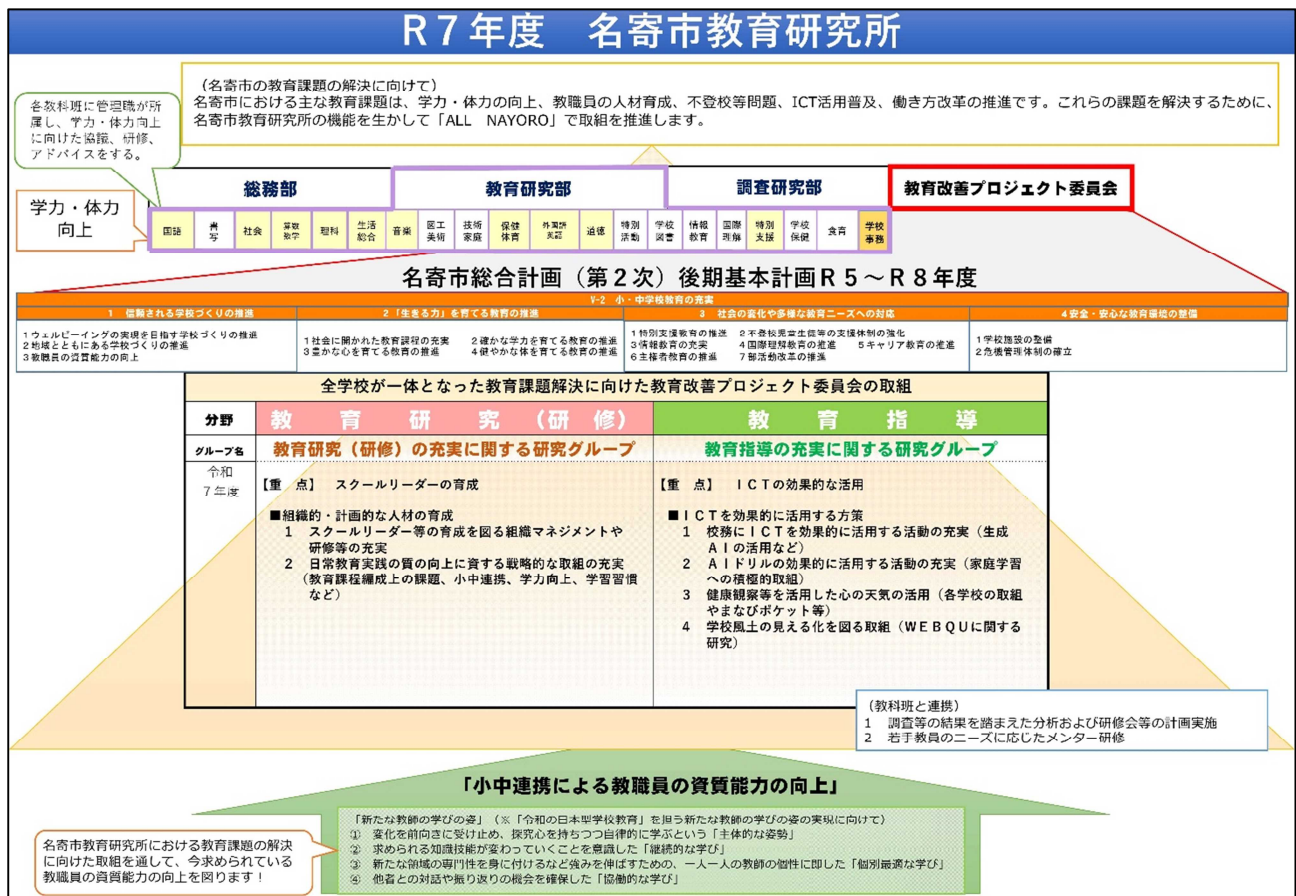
R７年度　名寄市教育研究所

各教科班に管理職が所属し、学力・体力向上に向けた協議、研修、アドバイスをする。

（名寄市の教育課題の解決に向けて）
名寄市における主な教育課題は、学力・体力の向上、教職員の人材育成、不登校等問題、ICT活用普及、働き方改革の推進です。これらの課題を解決するために、名寄市教育研究所の機能を生かして「ALL　NAYORO」で取組を推進します。

総務部　教育研究部　調査研究部　教育改善プロジェクト委員会

学力・体力向上

国語　書写　社会　算数数学　理科　生活総合　音楽　図工美術　技術家庭　保健体育　外国語英語　道徳　特別活動　学校図書　情報教育　国際理解　特別支援　学校保健　食育　学校事務

名寄市総合計画（第２次）後期基本計画Ｒ５～Ｒ８年度

V-2　小・中学校教育の充実

| 1　信頼される学校づくりの推進 | 2「生きる力」を育てる教育の推進 | 3　社会の変化や多様な教育ニーズへの対応 | 4安全・安心な教育環境の整備 |
|---|---|---|---|
| 1ウェルビーイングの実現を目指す学校づくりの推進<br>2地域とともにある学校づくりの推進<br>3教職員の資質能力の向上 | 1社会に開かれた教育課程の充実　2確かな学力を育てる教育の推進<br>3豊かな心を育てる教育の推進　4健やかな体を育てる教育の推進 | 1特別支援教育の推進　2不登校児童生徒等の支援体制の強化<br>3情報教育の充実　4国際理解教育の推進　5キャリア教育の推進<br>6主権者教育の推進　7部活動改革の推進 | 1学校施設の整備<br>2危機管理体制の確立 |

全学校が一体となった教育課題解決に向けた教育改善プロジェクト委員会の取組

| 分野 | 教　育　研　究（研　修） | 教　育　指　導 |
|---|---|---|
| グループ名 | 教育研究（研修）の充実に関する研究グループ | 教育指導の充実に関する研究グループ |
| 令和7年度 | 【重　点】　スクールリーダーの育成<br><br>■組織的・計画的な人材の育成<br>1　スクールリーダー等の育成を図る組織マネジメントや研修等の充実<br>2　日常教育実践の質の向上に資する戦略的な取組の充実（教育課程編成上の課題、小中連携、学力向上、学習習慣など） | 【重　点】　ＩＣＴの効果的な活用<br><br>■ＩＣＴを効果的に活用する方策<br>1　校務にＩＣＴを効果的に活用する活動の充実（生成ＡＩの活用など）<br>2　ＡＩドリルの効果的に活用する活動の充実（家庭学習への積極的取組）<br>3　健康観察等を活用した心の天気の活用（各学校の取組やまなびポケット等）<br>4　学校風土の見える化を図る取組（ＷＥＢＱＵに関する研究） |

（教科班と連携）
1　調査等の結果を踏まえた分析および研修会等の計画実施
2　若手教員のニーズに応じたメンター研修

「小中連携による教職員の資質能力の向上」

「新たな教師の学びの姿」（※「令和の日本型学校教育」を担う新たな教師の学びの姿の実現に向けて）
①　変化を前向きに受け止め、探究心を持ちつつ自律的に学ぶという「主体的な姿勢」
②　求められる知識技能が変わっていくことを意識した「継続的な学び」
③　新たな領域の専門性を身に付けるなど強みを伸ばすための、一人一人の教師の個性に即した「個別最適な学び」
④　他者との対話や振り返りの機会を確保した「協働的な学び」

名寄市教育研究所における教育課題の解決に向けた取組を通して、今求められている教職員の資質能力の向上を図ります！